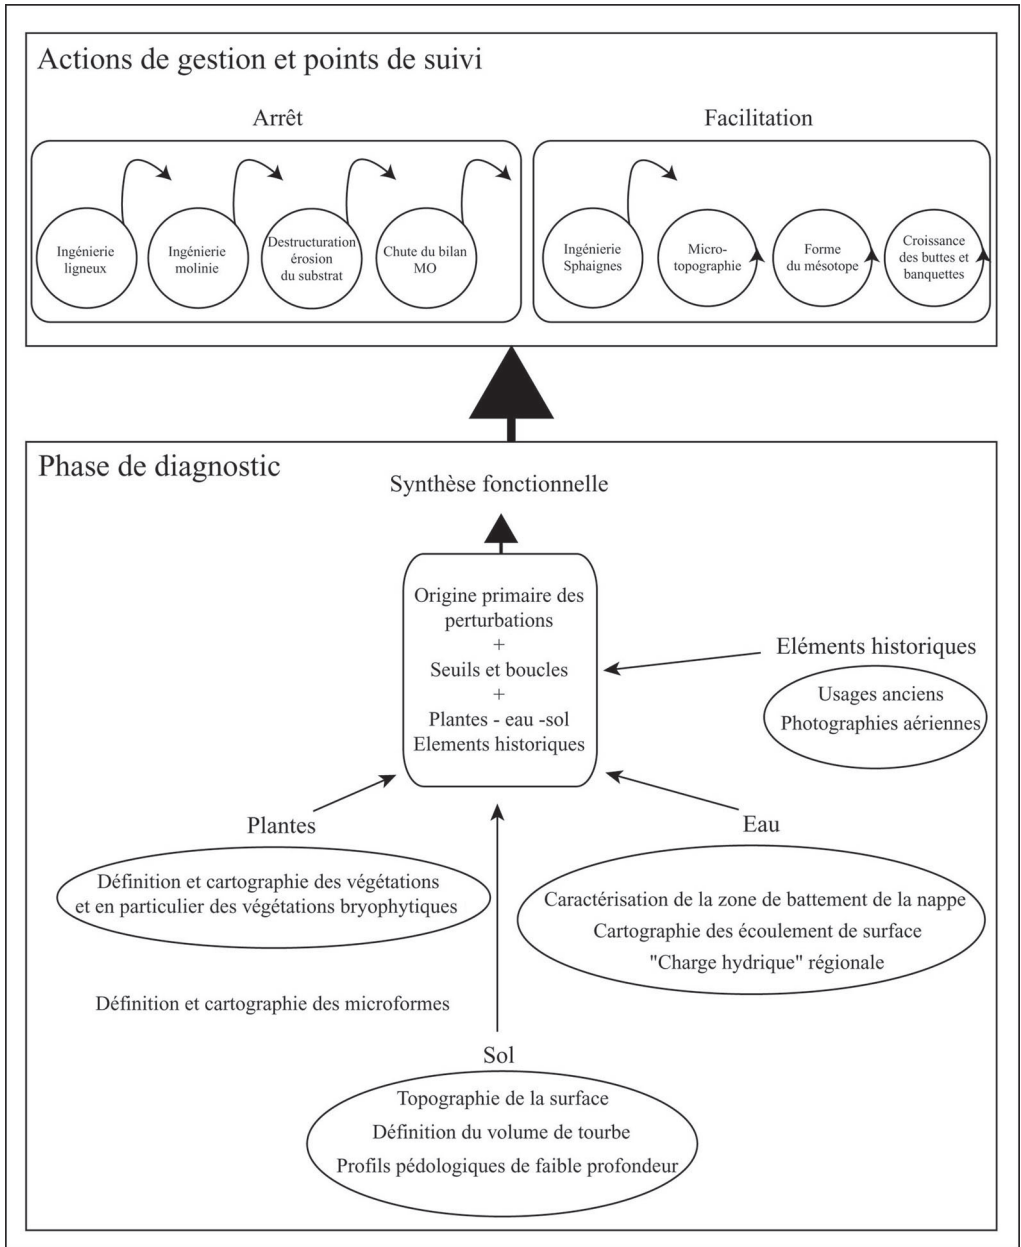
Actions de gestion et points de suivi

Arrêt

Ingénierie ligneux

Ingénierie molinie

Destructuration érosion du substrat

Chute du bilan MO

Facilitation

Ingénierie Sphaignes

Micro-topographie

Forme du mésotope

Croissance des buttes et banquettes

Phase de diagnostic

Synthèse fonctionnelle

Origine primaire des perturbations
+
Seuils et boucles
+
Plantes - eau -sol
Elements historiques

Eléments historiques

Usages anciens
Photographies aériennes

Plantes

Définition et cartographie des végétations et en particulier des végétations bryophytiques

Eau

Caractérisation de la zone de battement de la nappe
Cartographie des écoulement de surface
"Charge hydrique" régionale

Définition et cartographie des microformes

Sol

Topographie de la surface
Définition du volume de tourbe
Profils pédologiques de faible profondeur